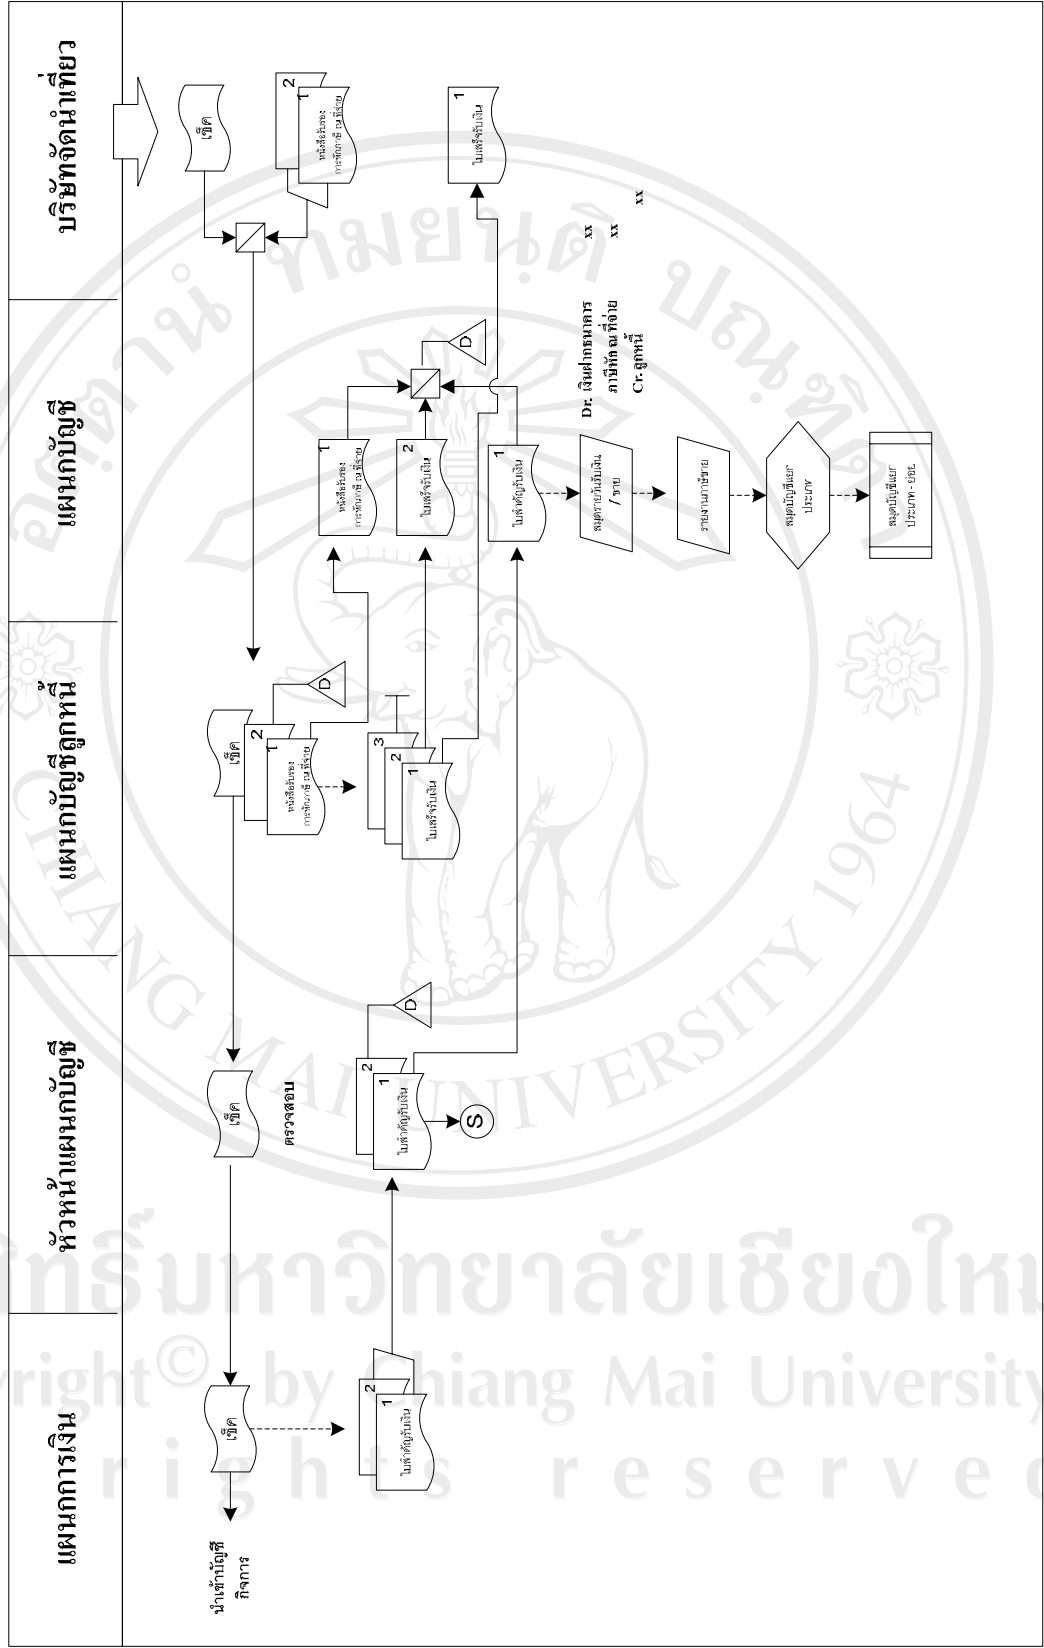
บริษัทจัดนำเที่ยว

แผนกบัญชี

แผนกบัญชีลูกหนี้

หัวหน้าแผนกบัญชี

แผนกการเงิน

เช็ค

2
1
หนังสือรับรองการหักภาษี ณ ที่จ่าย

1
ใบเสร็จรับเงิน

xx
xx

Dr. เงินฝากธนาคาร
ภาษีหัก ณ ที่จ่าย
Cr. ลูกหนี้

D

1
หนังสือรับรองการหักภาษี ณ ที่จ่าย

2
ใบเสร็จรับเงิน

1
ใบสำคัญรับเงิน

สมุดรายวันรับเงิน / ขาย

รายงานภาษีขาย

สมุดบัญชีแยกประเภท

สมุดบัญชีแยกประเภท - ย่อย

เช็ค

2
1
หนังสือรับรองการหักภาษี ณ ที่จ่าย

D

3
2
1
ใบเสร็จรับเงิน

เช็ค

ตรวจสอบ

2
1
ใบสำคัญรับเงิน

D

S

เช็ค

2
1
ใบสำคัญรับเงิน

นำเข้าบัญชีกิจการ

ลิขสิทธิ์มหาวิทยาลัยเชียงใหม่
Copyright© by Chiang Mai University
All rights reserved

CHIANG MAI UNIVERSITY 1964